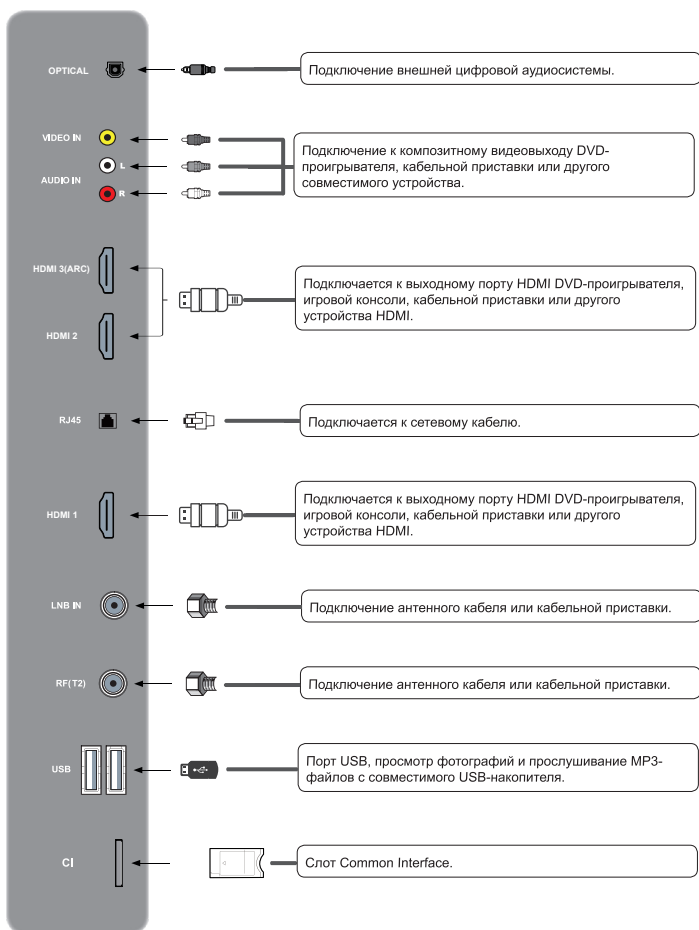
OPTICAL

Подключение внешней цифровой аудиосистемы.

VIDEO IN

L

AUDIO IN

R

Подключение к композитному видеовыходу DVD-проигрывателя, кабельной приставки или другого совместимого устройства.

HDMI 3(ARC)

HDMI 2

Подключается к выходному порту HDMI DVD-проигрывателя, игровой консоли, кабельной приставки или другого устройства HDMI.

RJ45

Подключается к сетевому кабелю.

HDMI 1

Подключается к выходному порту HDMI DVD-проигрывателя, игровой консоли, кабельной приставки или другого устройства HDMI.

LNB IN

Подключение антенного кабеля или кабельной приставки.

RF(T2)

Подключение антенного кабеля или кабельной приставки.

USB

Порт USB, просмотр фотографий и прослушивание MP3-файлов с совместимого USB-накопителя.

CI

Слот Common Interface.